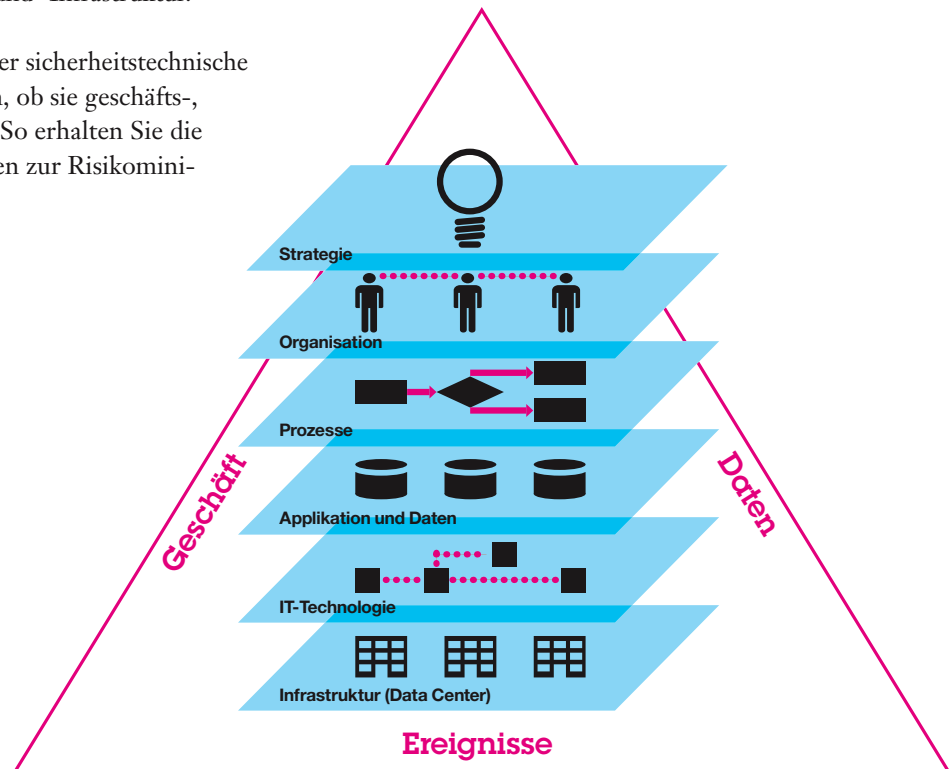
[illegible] "Infrastruktur."

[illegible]er sicherheitstechnische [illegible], ob sie geschäfts-, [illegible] So erhalten Sie die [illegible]en zur Risikomini-

Strategie

Organisation

Prozesse

Applikation und Daten

IT-Technologie

Infrastruktur (Data Center)

Geschäft

Daten

Ereignisse